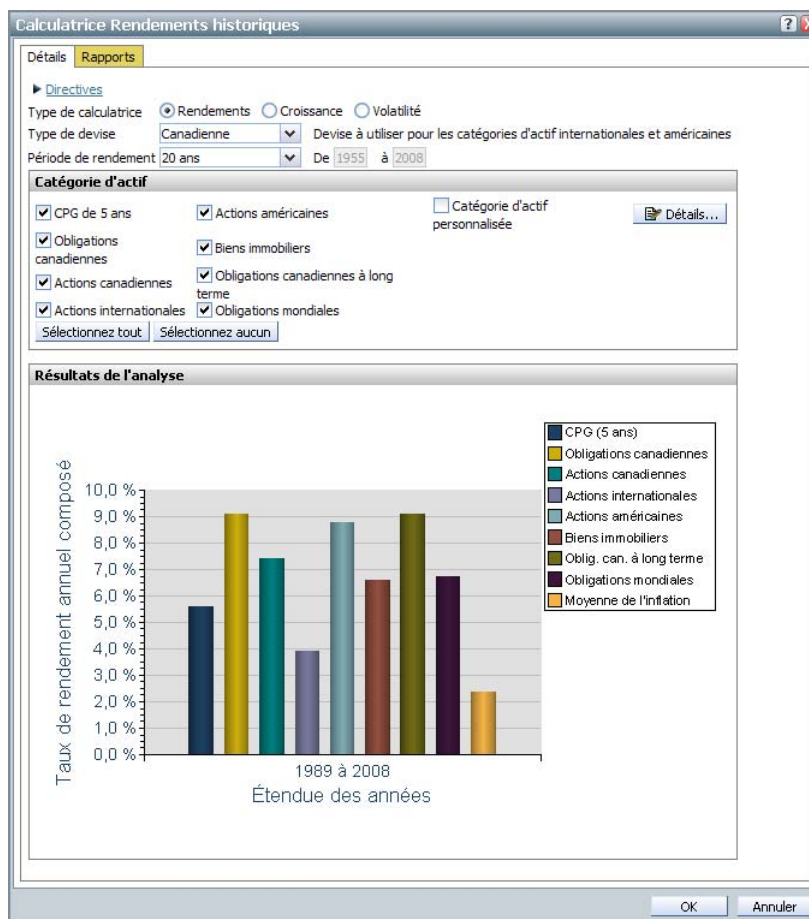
Calculatrice Rendements historiques

Détails Rapports

▶ Directives

Type de calculatrice Rendements Croissance Volatilité

Type de devise Canadienne Devise à utiliser pour les catégories d'actif internationales et américaines

Période de rendement 20 ans De 1955 à 2008

Catégorie d'actif

CPG de 5 ans
Obligations canadiennes
Actions canadiennes
Actions internationales
Actions américaines
Biens immobiliers
Obligations canadiennes à long terme
Obligations mondiales
Catégorie d'actif personnalisée
Détails...

Sélectionnez tout Sélectionnez aucun

Résultats de l'analyse

CPG (5 ans)
Obligations canadiennes
Actions canadiennes
Actions internationales
Actions américaines
Biens immobiliers
Oblig. can. à long terme
Obligations mondiales
Moyenne de l'inflation

Taux de rendement annuel composé

10,0 %
9,0 %
8,0 %
7,0 %
6,0 %
5,0 %
4,0 %
3,0 %
2,0 %
1,0 %
0,0 %

1989 à 2008
Étendue des années

OK Annuler